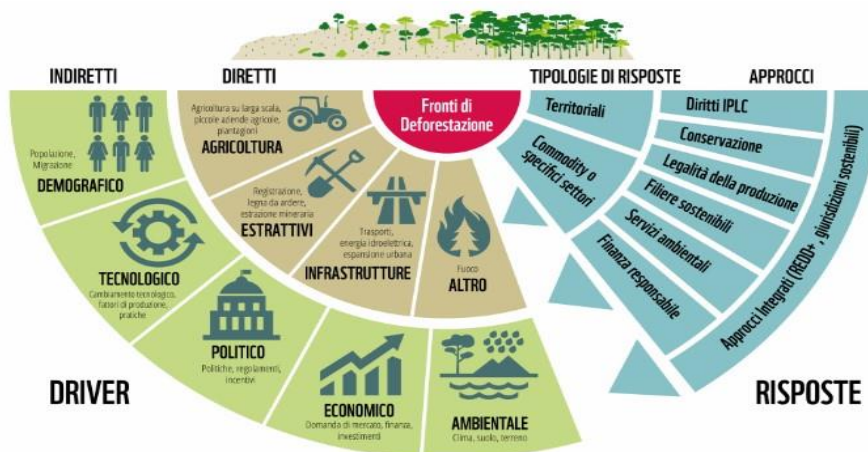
INDIRETTI

DIRETTI

TIPOLOGIE DI RISPOSTE

APPROCCI

Fronti di Deforestazione

Agricoltura su larga scala, piccole aziende agricole, piantagioni

AGRICOLTURA

Popolazione, Migrazione

DEMOGRAFICO

Registrazione, legna da ardere, estrazione mineraria

ESTRATTIVI

Trasporti, energia idroelettrica, espansione urbana

INFRASTRUTTURE

Fuoco

ALTRO

TECNOLOGICO

Cambiamento tecnologico, fattori di produzione, pratiche

POLITICO

Politiche, regolamenti, incentivi

ECONOMICO

Domanda di mercato, finanza, investimenti

AMBIENTALE

Clima, suolo, terreno

DRIVER

Territoriali

Commodity o specifici settori

Diritti IPLC

Conservazione

Legalità della produzione

Filiere sostenibili

Servizi ambientali

Finanza responsabile

Approcci integrati (REDD+, giurisdizioni sostenibili)

RISPOSTE